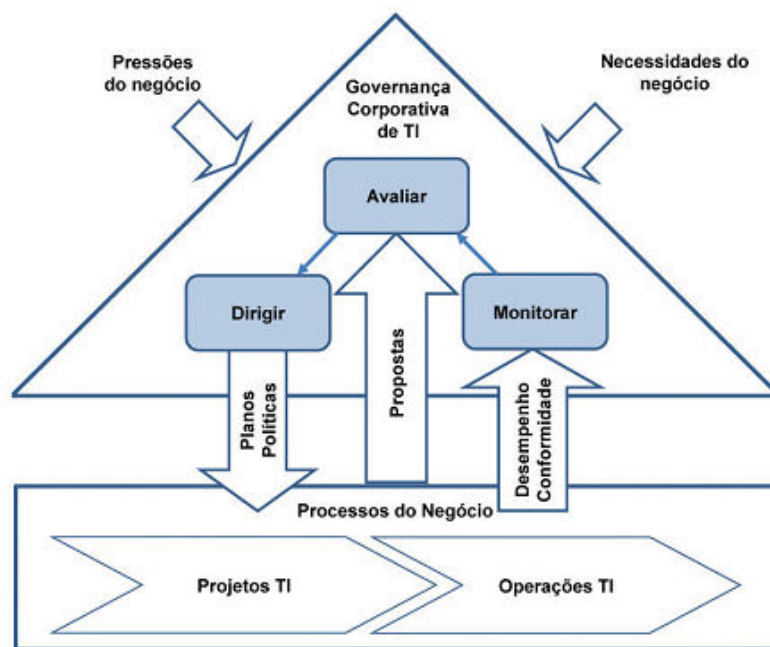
Pressões do negócio

Governança Corporativa de TI

Necessidades do negócio

Avaliar

Dirigir

Monitorar

Propostas

Planos Políticas

Desempenho Conformidade

Processos do Negócio

Projetos TI

Operações TI